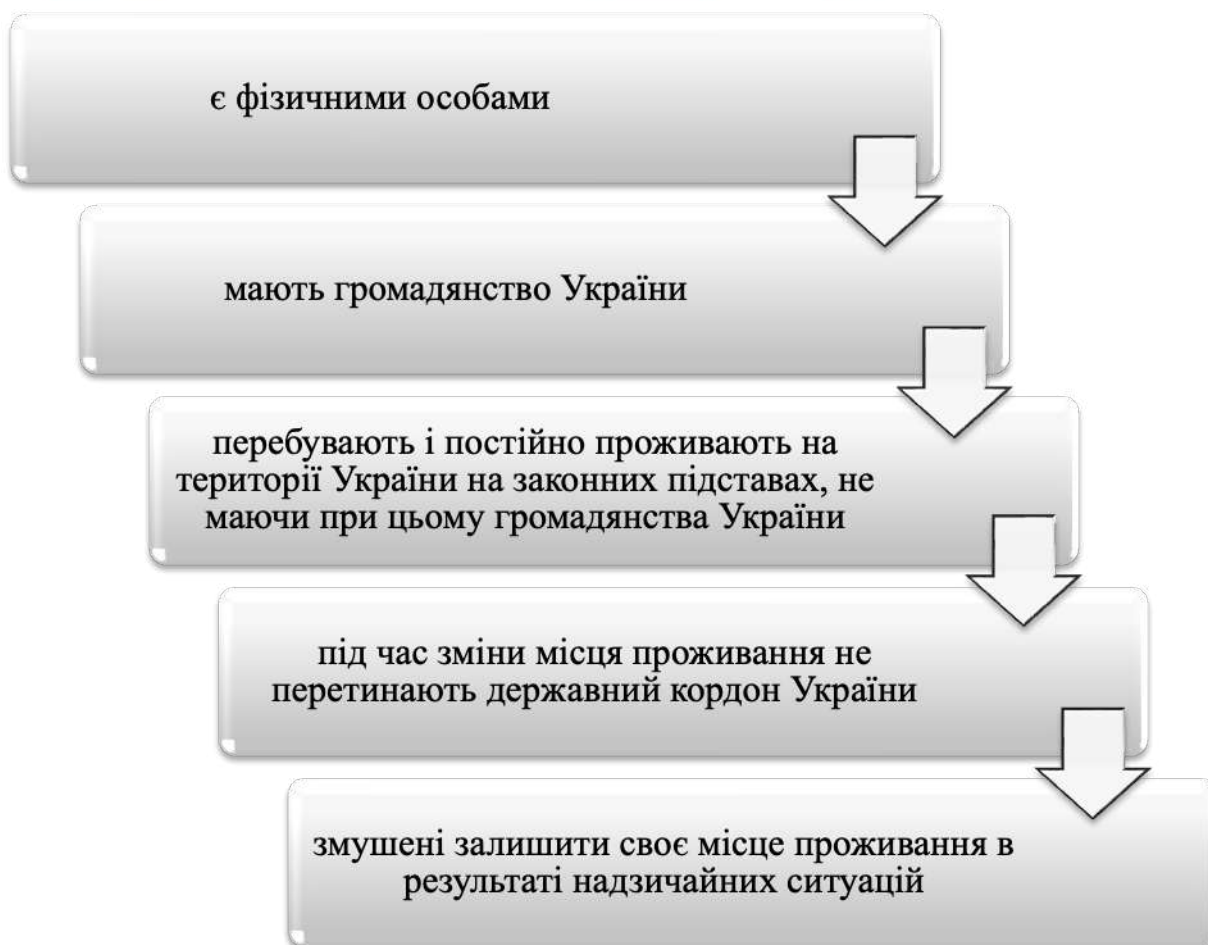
є фізичними особами

мають громадянство України

перебувають і постійно проживають на території України на законних підставах, не маючи при цьому громадянства України

під час зміни місця проживання не перетинають державний кордон України

змушені залишити своє місце проживання в результаті надзичайних ситуацій